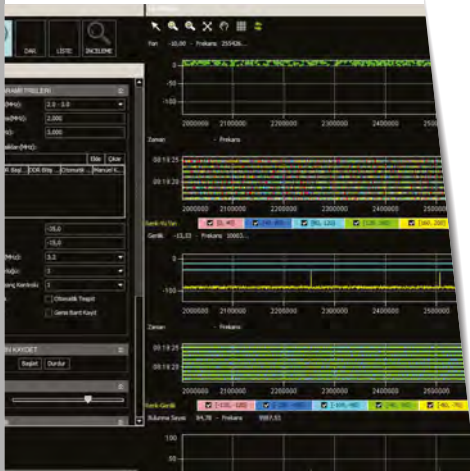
DAL LİSTE İNCELEME

Fan -10,00 - Frekans 259426...

0
-50
-100

2000000 2100000 2200000 2300000 2400000 2500...

Zaman - Frekans

00:19:25
00:19:20

ETRELERİ
(MHz): 2,0 - 3,0
(MHz): 2,000
3,000
Ekle Çıkar
Başl... DDR Bitiş ... Otomatik ... Manuel K...

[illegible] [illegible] (0, 40) (40, 80) (80, 120) (120, 160) (160, 200)

Genlik -11,03 - Frekans 30665...

-15,0
-15,0
3,2
1
1
Otomatik Tespit
Geniş Bant Kayıt

0
-100

2000000 2100000 2200000 2300000 2400000 2500000

Zaman - Frekans

00:19:25
00:19:20

KAYDET
Başlat Durdur

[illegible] (-110, -100) (-100, -90) (-90, -80) (-80, -70) (-70, -60)

Bulunma Sayısı 84,78 - Frekans 9987,51

100
50